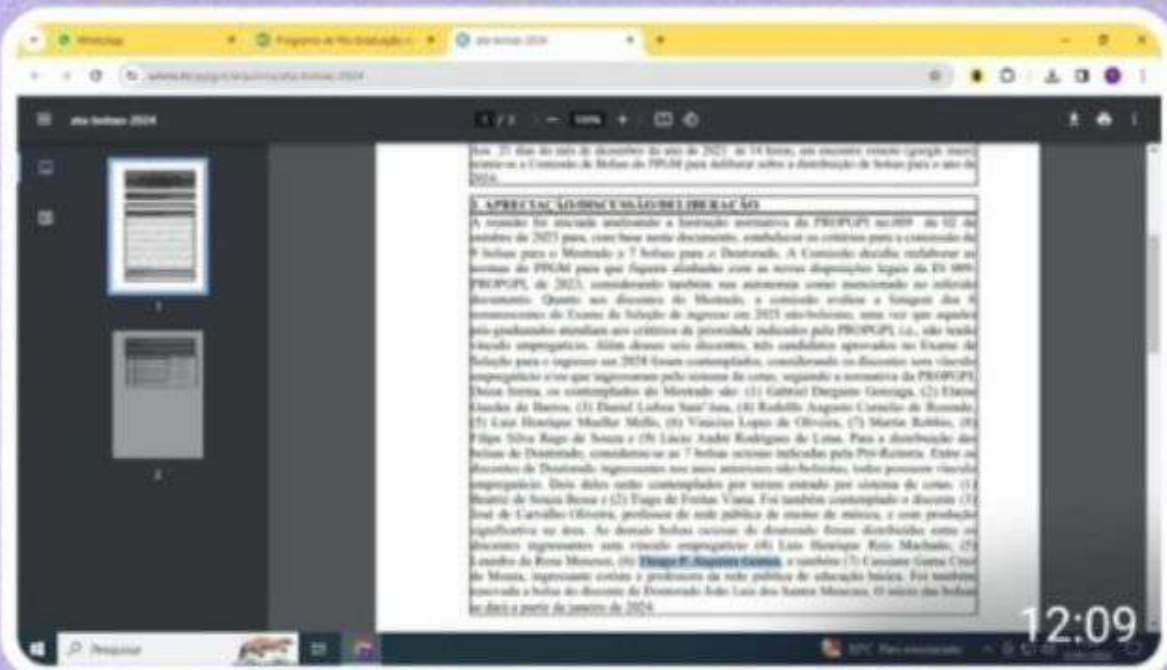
WhatsApp
Programa de Pós-Graduação
ata bolsas 2024

ata bolsas 2024
1 / 2
100%

Aos 21 dias do mês de dezembro do ano de 2023 às 14 horas, em encontro remoto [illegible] a Comissão de Bolsas do PPGM para deliberar sobre a distribuição de bolsas para o ano de 2024.

2. APRECIAÇÃO/DISCUSSÃO/DELIBERAÇÃO
A reunião foi iniciada analisando a Instrução normativa da PROPGPI no.009 de 02 de outubro de 2023 para, com base neste documento, estabelecer os critérios para a concessão de 9 bolsas para o Mestrado e 7 bolsas para o Doutorado. A Comissão decidiu reelaborar as normas do PPGM para que fiquem alinhadas com as novas disposições legais da IN 009/PROPGPI, de 2023, considerando também sua autonomia como mencionado no referido documento. Quanto aos discentes do Mestrado, a comissão avaliou a listagem dos 8 remanescentes do Exame de Seleção de ingresso em 2023 não-bolsistas, uma vez que aqueles pós-graduandos atendiam aos critérios de prioridade indicados pela PROPGPI, i.e., não tendo vínculo empregatício. Além desses seis discentes, três candidatos aprovados no Exame de Seleção para o ingresso em 2024 foram contemplados, considerando os discentes sem vínculo empregatício e os que ingressaram pelo sistema de cotas, seguindo a normativa da PROPGPI. Desta forma, os contemplados do Mestrado são: (1) Gabriel Dargains Gonzaga, (2) Elaine Guedes de Barros, (3) Daniel Lisboa Sant'Ana, (4) Rodolfo Augusto Cornélio de Rezende, (5) Luiz Henrique Mueller Mello, (6) Vinicius Lopes de Oliveira, (7) Martin Robles, (8) Filipe Silva Rego de Souza e (9) Lúcio André Rodrigues de Lima. Para a distribuição das bolsas de Doutorado, consideraram-se as 7 bolsas ociosas indicadas pela Pró-Reitoria. Entre os discentes de Doutorado ingressantes nos anos anteriores não-bolsistas, todos possuem vínculo empregatício. Dois deles serão contemplados por terem entrado por sistema de cotas: (1) Beatriz de Souza Bessa e (2) Tiago de Freitas Viana. Foi também contemplado o discente (3) José de Carvalho Oliveira, professor da rede pública de ensino de música, e com produção significativa na área. As demais bolsas ociosas do doutorado foram distribuídas entre os discentes ingressantes sem vínculo empregatício (4) Luis Henrique Reis Machado, (5) Leandro da Rosa Meneses, (6) Thiago P. Augusto Gomes, e também (7) Cassiano Gama Cruz de Moura, ingressante cotista e professor da rede pública de educação básica. Foi também renovada a bolsa do discente de Doutorado João Luiz dos Santos Moreira. O início das bolsas se dará a partir de janeiro de 2024.

Pesquisar
12:09